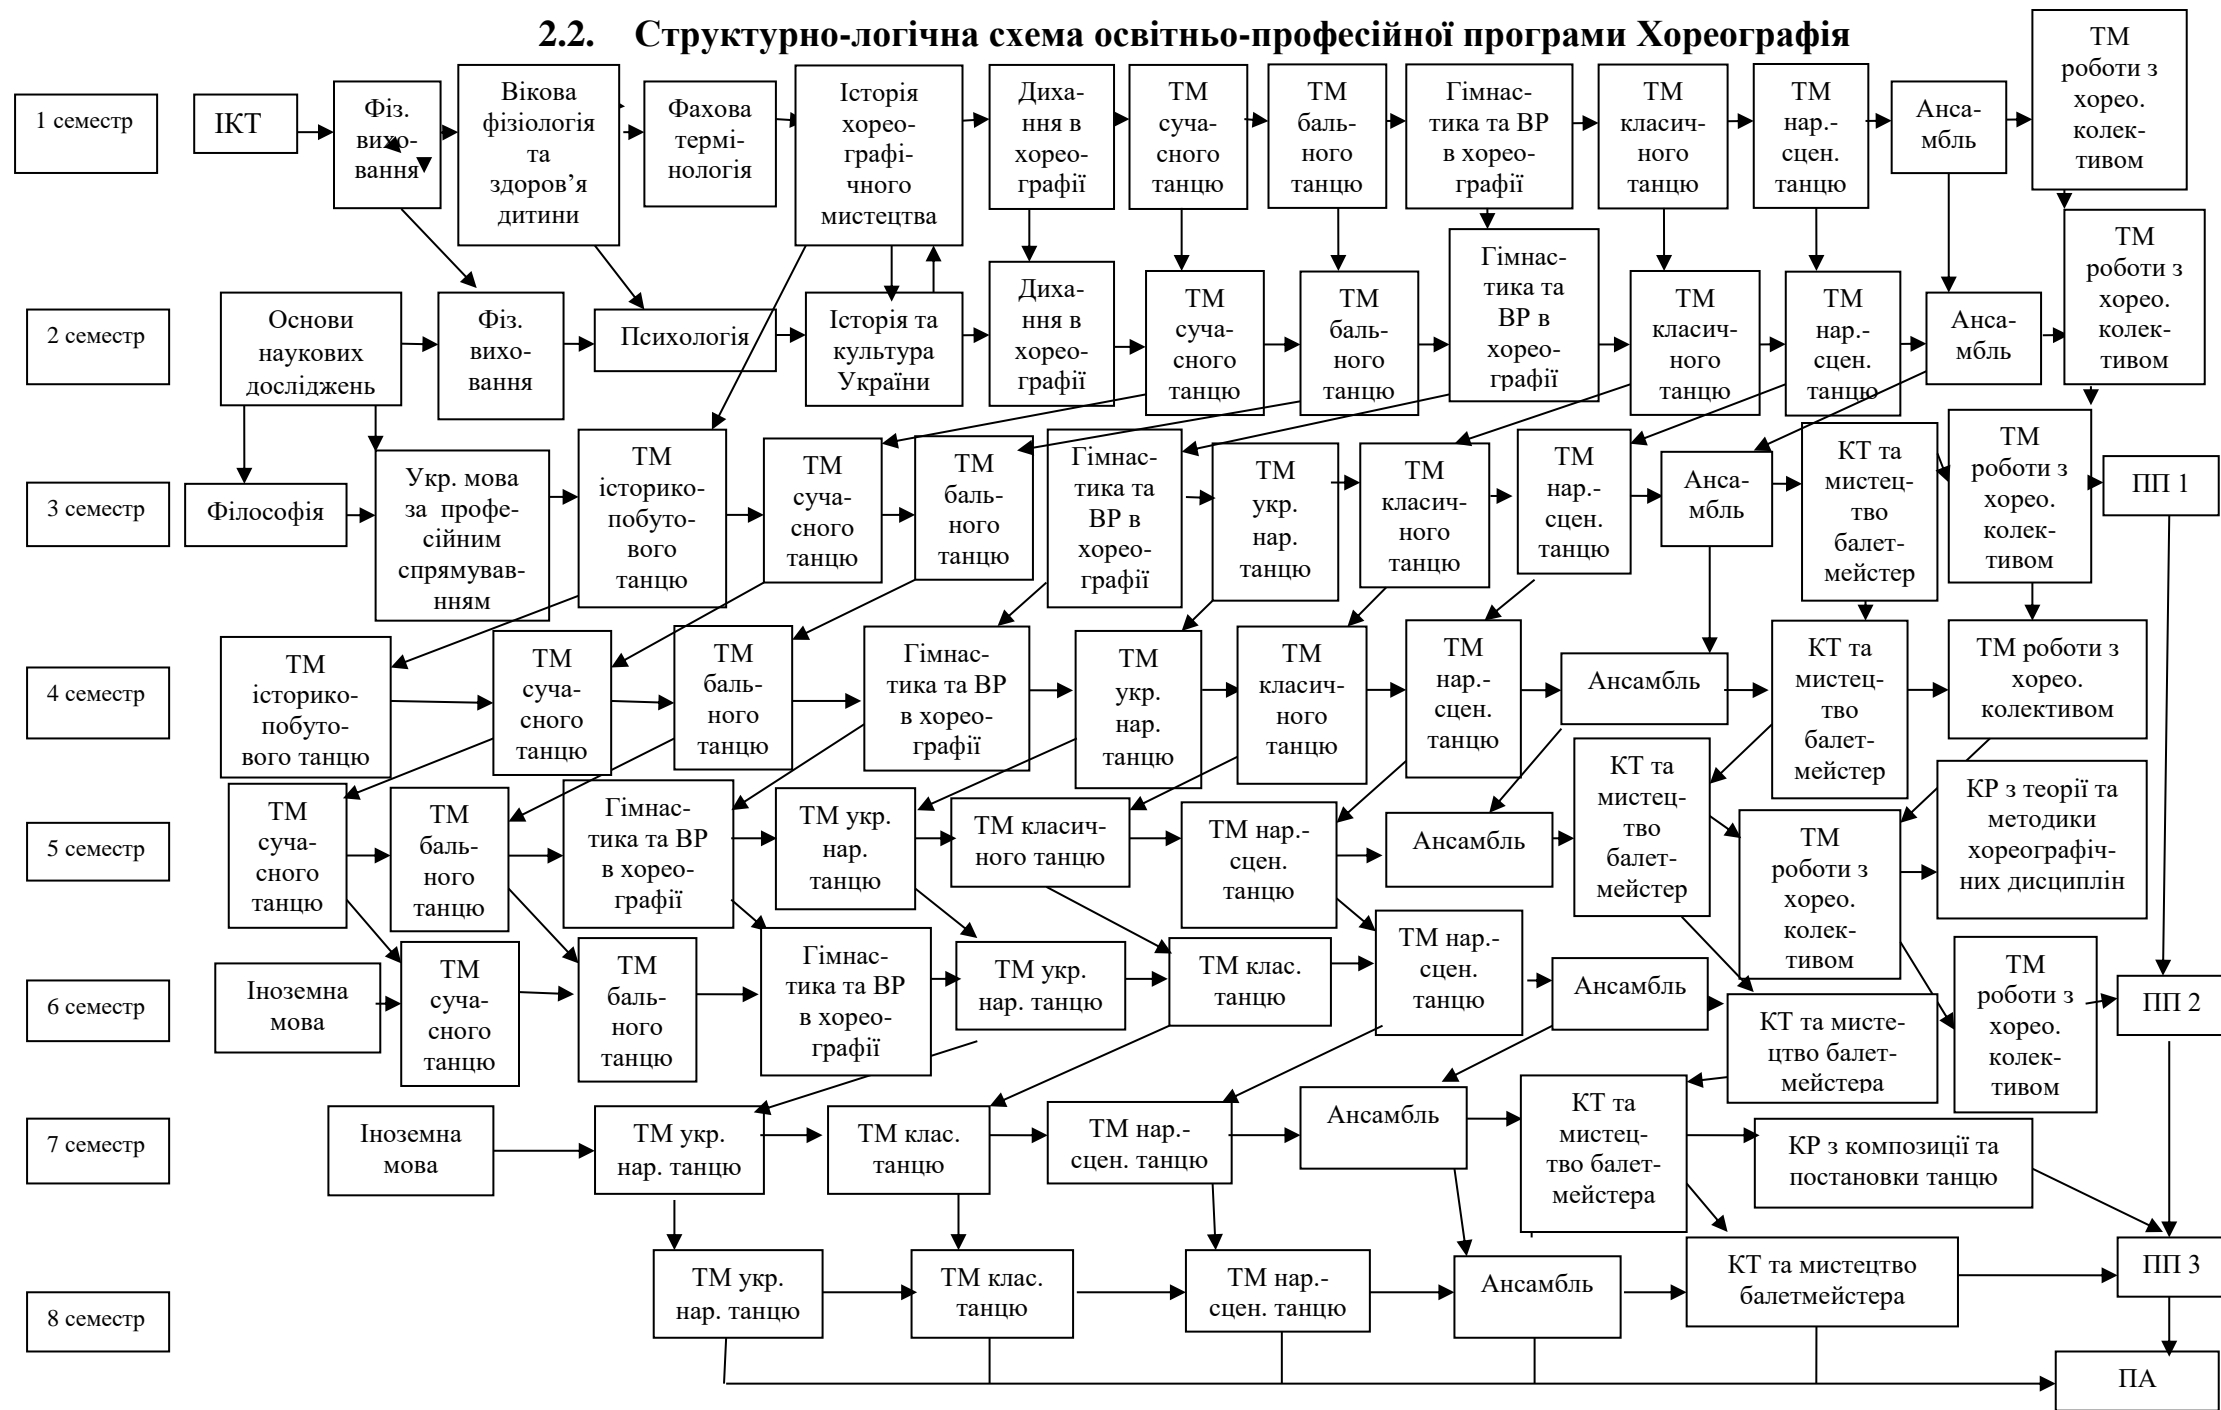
2.2. Структурно-логічна схема освітньо-професійної програми Хореографія

1 семестр
ІКТ
Фіз. вихо-вання
Вікова фізіологія та здоров'я дитини
Фахова термі-нологія
Історія хорео-графі-чного мистецтва
Диха-ння в хорео-графії
ТМ суча-сного танцю
ТМ баль-ного танцю
Гімнас-тика та ВР в хорео-графії
ТМ класич-ного танцю
ТМ нар.-сцен. танцю
Анса-мбль
ТМ роботи з хорео. колек-тивом

2 семестр
Основи наукових досліджень
Фіз. вихо-вання
Психологія
Історія та культура України
Диха-ння в хорео-графії
ТМ суча-сного танцю
ТМ баль-ного танцю
Гімнас-тика та ВР в хорео-графії
ТМ класич-ного танцю
ТМ нар.-сцен. танцю
Анса-мбль
ТМ роботи з хорео. колек-тивом

3 семестр
Філософія
Укр. мова за профе-сійним спрямуванням
ТМ історико-побуто-вого танцю
ТМ суча-сного танцю
ТМ баль-ного танцю
Гімнас-тика та ВР в хорео-графії
ТМ укр. нар. танцю
ТМ класич-ного танцю
ТМ нар.-сцен. танцю
Анса-мбль
КТ та мистец-тво балет-мейстер
ТМ роботи з хорео. колек-тивом
ПП 1

4 семестр
ТМ історико-побуто-вого танцю
ТМ суча-сного танцю
ТМ баль-ного танцю
Гімнас-тика та ВР в хорео-графії
ТМ укр. нар. танцю
ТМ класич-ного танцю
ТМ нар.-сцен. танцю
Ансамбль
КТ та мистец-тво балет-мейстер
ТМ роботи з хорео. колективом

5 семестр
ТМ суча-сного танцю
ТМ баль-ного танцю
Гімнас-тика та ВР в хорео-графії
ТМ укр. нар. танцю
ТМ класич-ного танцю
ТМ нар.-сцен. танцю
Ансамбль
КТ та мистец-тво балет-мейстер
ТМ роботи з хорео. колек-тивом
КР з теорії та методики хореографіч-них дисциплін

6 семестр
Іноземна мова
ТМ суча-сного танцю
ТМ баль-ного танцю
Гімнас-тика та ВР в хорео-графії
ТМ укр. нар. танцю
ТМ клас. танцю
ТМ нар.-сцен. танцю
Ансамбль
КТ та мисте-цтво балет-мейстера
ТМ роботи з хорео. колек-тивом
ПП 2

7 семестр
Іноземна мова
ТМ укр. нар. танцю
ТМ клас. танцю
ТМ нар.-сцен. танцю
Ансамбль
КТ та мистец-тво балет-мейстера
КР з композиції та постановки танцю

8 семестр
ТМ укр. нар. танцю
ТМ клас. танцю
ТМ нар.-сцен. танцю
Ансамбль
КТ та мистецтво балетмейстера
ПП 3
ПА